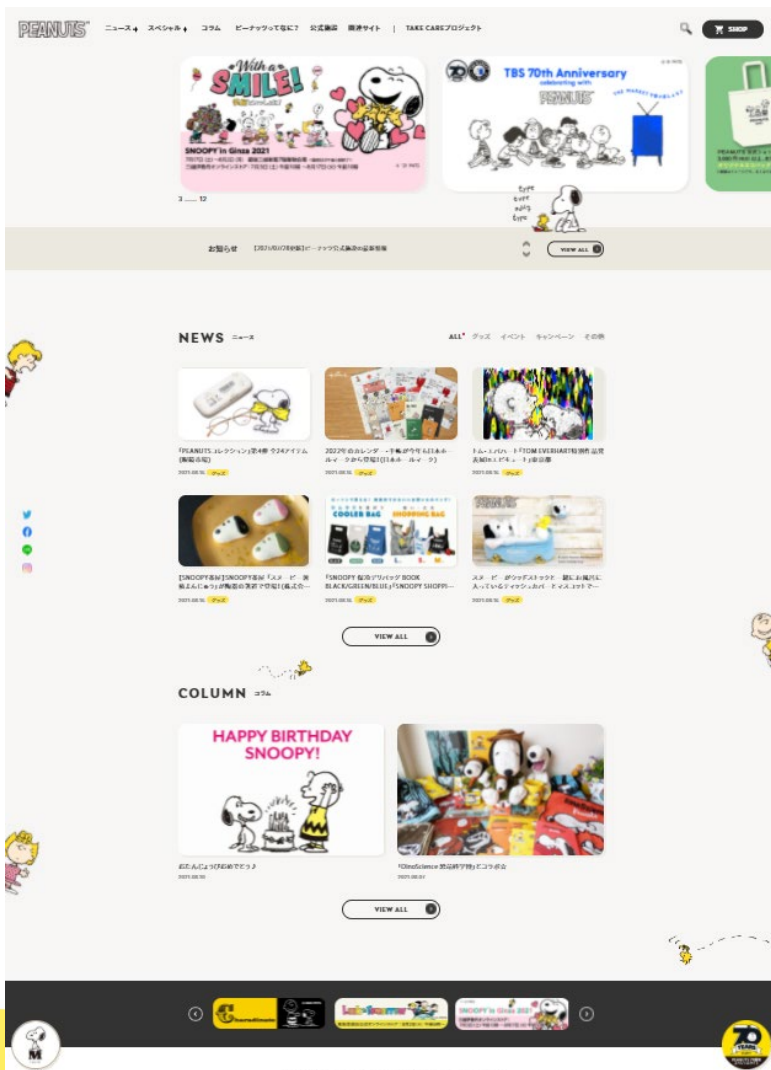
PEANUTS

ニュース スペシャル コラム ピーナッツって何に? 公式施設 関連サイト | TAKE CAREプロジェクト

SHOP

With a SMILE!

SNOOPY in Ginza 2021

TBS 70th Anniversary celebrating with PEANUTS

3 ...... 12

お知らせ

VIEW ALL

NEWS ニュース

ALL グッズ イベント キャンペーン その他

『PEANUTS』コレクション第4弾 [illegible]

2021.08.16 グッズ

2022年のカレンダー・手帳が今年も日本ホールマークから登場![日本ホールマーク]

2021.08.16 グッズ

トム・エバハート「TOM EVERHART特別作品展」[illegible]

2021.08.16 グッズ

[SNOOPY茶屋]SNOOPY茶屋「スヌーピー茶屋」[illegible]

2021.08.16 グッズ

COOLER BAG

SHOPPING BAG

『SNOOPY 保冷バッグ BOOK BLACK/GREEN/BLUE』「SNOOPY SHOP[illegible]

2021.08.16 グッズ

スヌーピーがティッシュボックスに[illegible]

2021.08.16 グッズ

VIEW ALL

COLUMN コラム

HAPPY BIRTHDAY SNOOPY!

おたんじょうびおめでとう♪

2021.08.10

「OneScience」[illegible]とコラボ☆

2021.08.07

VIEW ALL

SNOOPY in Ginza 2021